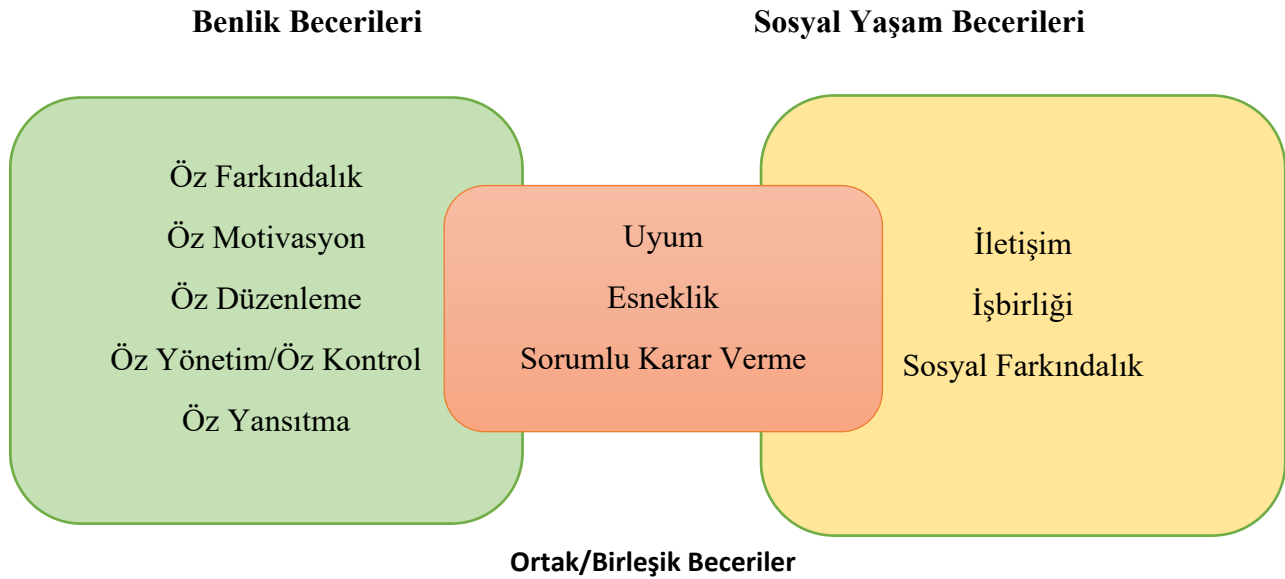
Benlik Becerileri

Sosyal Yaşam Becerileri

Öz Farkındalık
Öz Motivasyon
Öz Düzenleme
Öz Yönetim/Öz Kontrol
Öz Yansıtma

Uyum
Esneklik
Sorumlu Karar Verme

İletişim
İşbirliği
Sosyal Farkındalık

Ortak/Birleşik Beceriler